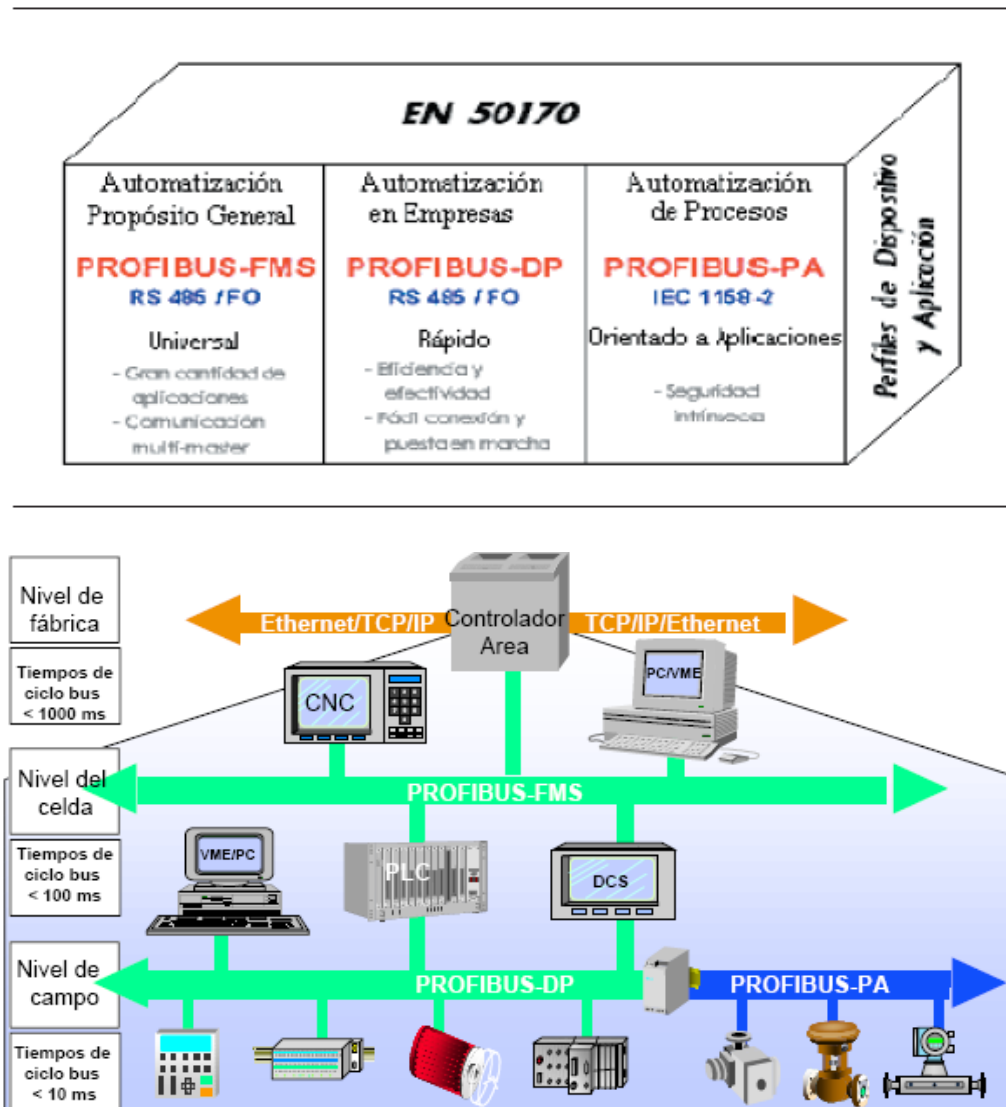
EN 50170

| Automatización Propósito General | Automatización en Empresas | Automatización de Procesos |
|---|---|---|
| PROFIBUS-FMS | PROFIBUS-DP | PROFIBUS-PA |
| RS 485 / FO | RS 485 / FO | IEC 1158-2 |
| Universal | Rápido | Orientado a Aplicaciones |
| - Gran cantidad de aplicaciones - Comunicación multi-master | - Eficiencia y efectividad - Fácil conexión y puesta en marcha | - Seguridad intrínseca |

Perfiles de Dispositivo y Aplicación

Nivel de fábrica

Tiempos de ciclo bus < 1000 ms

Ethernet/TCP/IP

Controlador Area

TCP/IP/Ethernet

CNC

PC/VME

Nivel del celda

PROFIBUS-FMS

Tiempos de ciclo bus < 100 ms

VME/PC

PLC

DCS

Nivel de campo

PROFIBUS-DP

PROFIBUS-PA

Tiempos de ciclo bus < 10 ms